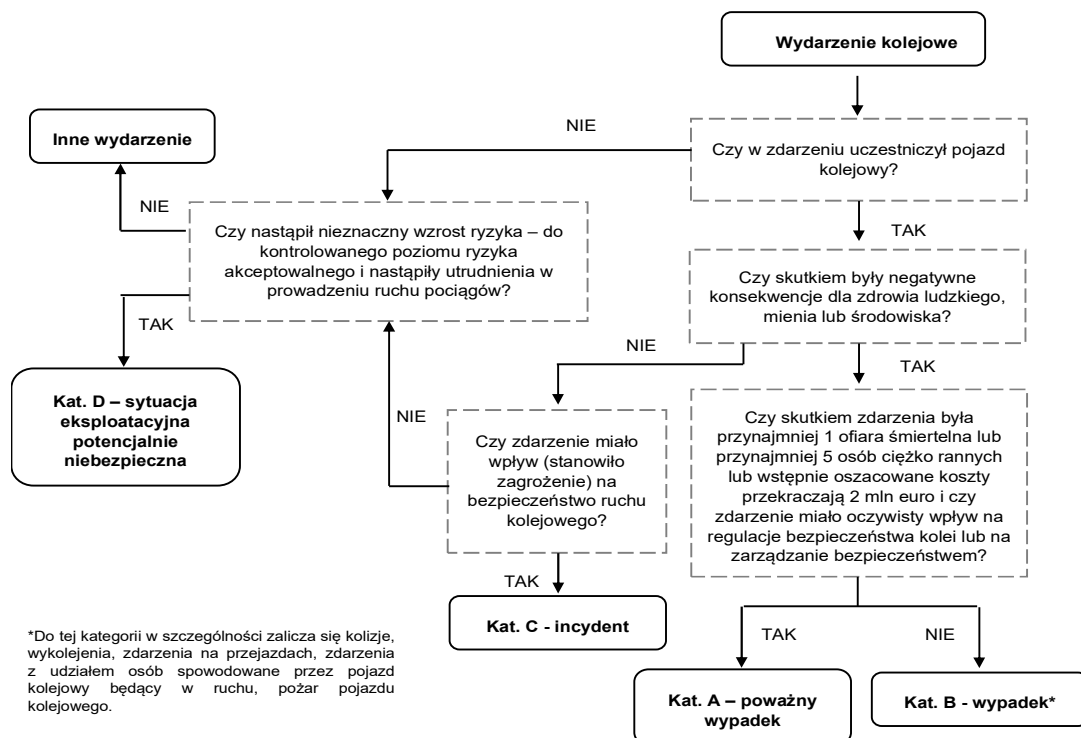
Wydarzenie kolejowe

Czy w zdarzeniu uczestniczył pojazd kolejowy?

NIE

Inne wydarzenie

NIE

Czy nastąpił nieznaczny wzrost ryzyka – do kontrolowanego poziomu ryzyka akceptowalnego i nastąpiły utrudnienia w prowadzeniu ruchu pociągów?

TAK

TAK

Kat. D – sytuacja eksploatacyjna potencjalnie niebezpieczna

Czy skutkiem były negatywne konsekwencje dla zdrowia ludzkiego, mienia lub środowiska?

NIE

TAK

NIE

Czy zdarzenie miało wpływ (stanowiło zagrożenie) na bezpieczeństwo ruchu kolejowego?

Czy skutkiem zdarzenia była przynajmniej 1 ofiara śmiertelna lub przynajmniej 5 osób ciężko rannych lub wstępnie oszacowane koszty przekraczają 2 mln euro i czy zdarzenie miało oczywisty wpływ na regulacje bezpieczeństwa kolei lub na zarządzanie bezpieczeństwem?

TAK

Kat. C - incydent

*Do tej kategorii w szczególności zalicza się kolizje, wykolejenia, zdarzenia na przejazdach, zdarzenia z udziałem osób spowodowane przez pojazd kolejowy będący w ruchu, pożar pojazdu kolejowego.

TAK

NIE

Kat. A – poważny wypadek

Kat. B - wypadek*